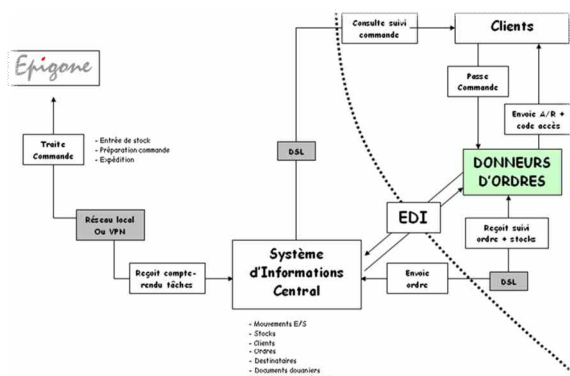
Epigone

Traite Commande

- Entrée de stock
- Préparation commande
- Expédition

Réseau local Ou VPN

Reçoit compte-rendu tâches

DSL

Consulte suivi commande

Clients

Passe Commande

Envoie A/R + code accès

DONNEURS D'ORDRES

EDI

Reçoit suivi ordre + stocks

Système d'Informations Central

Envoie ordre

DSL

- Mouvements E/S
- Stocks
- Clients
- Ordres
- Destinataires
- Documents douaniers